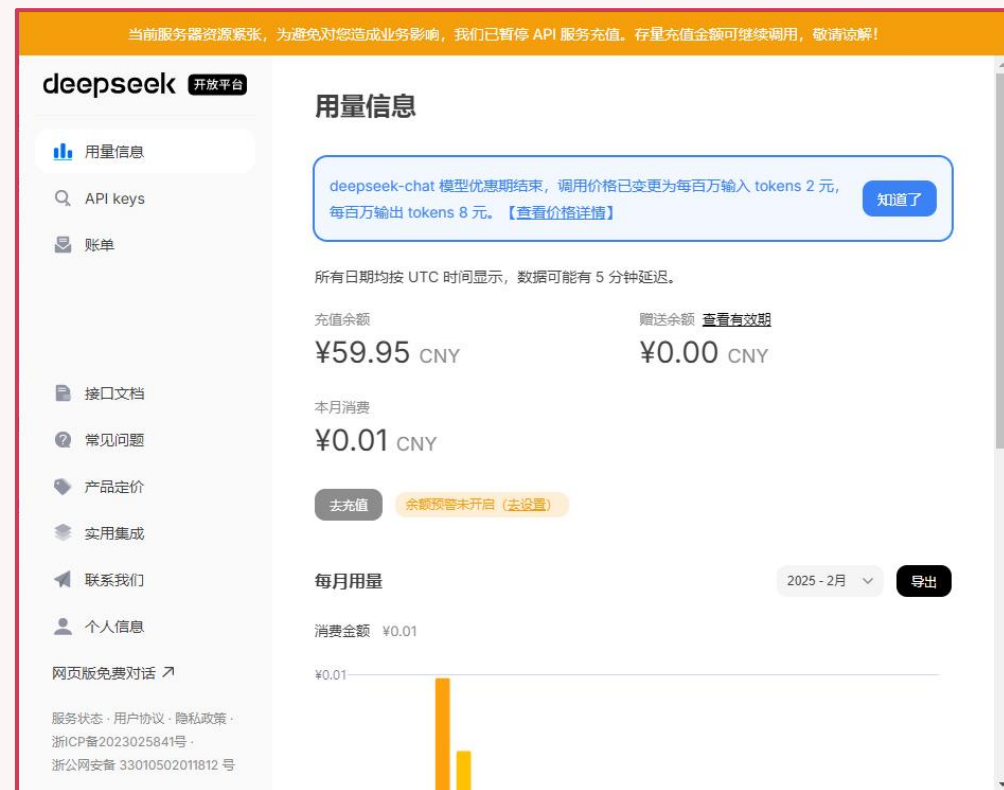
当前服务器资源紧张，为避免对您造成业务影响，我们已暂停 API 服务充值。存量充值金额可继续调用，敬请谅解！

deepseek 开放平台

用量信息
API keys
账单

接口文档
常见问题
产品定价
实用集成
联系我们
个人信息

网页版免费对话 ↗

服务状态 · 用户协议 · 隐私政策 · 浙ICP备2023025841号 · 浙公网安备 33010502011812 号

用量信息

deepseek-chat 模型优惠期结束，调用价格已变更为每百万输入 tokens 2 元，每百万输出 tokens 8 元。【查看价格详情】

知道了

所有日期均按 UTC 时间显示，数据可能有 5 分钟延迟。

充值余额
¥59.95 CNY

赠送余额 查看有效期
¥0.00 CNY

本月消费
¥0.01 CNY

去充值

余额预警未开启（去设置）

每月用量

2025 - 2月

导出

消费金额 ¥0.01

¥0.01